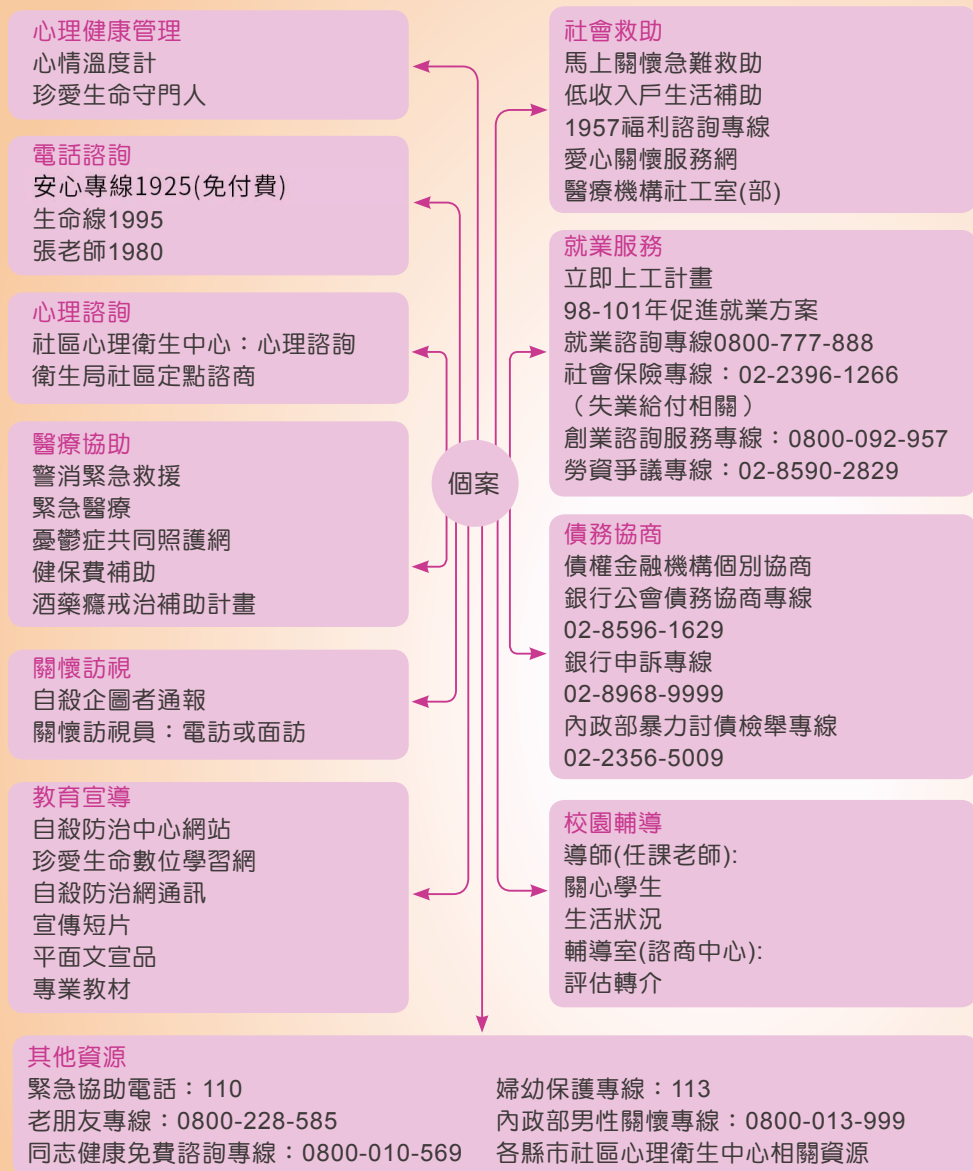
心理健康管理
心情溫度計
珍愛生命守門人

電話諮詢
安心專線1925(免付費)
生命線1995
張老師1980

心理諮詢
社區心理衛生中心：心理諮詢
衛生局社區定點諮商

醫療協助
警消緊急救援
緊急醫療
憂鬱症共同照護網
健保費補助
酒藥癮戒治補助計畫

關懷訪視
自殺企圖者通報
關懷訪視員：電訪或面訪

教育宣導
自殺防治中心網站
珍愛生命數位學習網
自殺防治網通訊
宣傳短片
平面文宣品
專業教材

個案

社會救助
馬上關懷急難救助
低收入戶生活補助
1957福利諮詢專線
愛心關懷服務網
醫療機構社工室(部)

就業服務
立即上工計畫
98-101年促進就業方案
就業諮詢專線0800-777-888
社會保險專線：02-2396-1266（失業給付相關）
創業諮詢服務專線：0800-092-957
勞資爭議專線：02-8590-2829

債務協商
債權金融機構個別協商
銀行公會債務協商專線
02-8596-1629
銀行申訴專線
02-8968-9999
內政部暴力討債檢舉專線
02-2356-5009

校園輔導
導師(任課老師):
關心學生
生活狀況
輔導室(諮商中心):
評估轉介

其他資源
緊急協助電話：110
老朋友專線：0800-228-585
同志健康免費諮詢專線：0800-010-569

婦幼保護專線：113
內政部男性關懷專線：0800-013-999
各縣市社區心理衛生中心相關資源